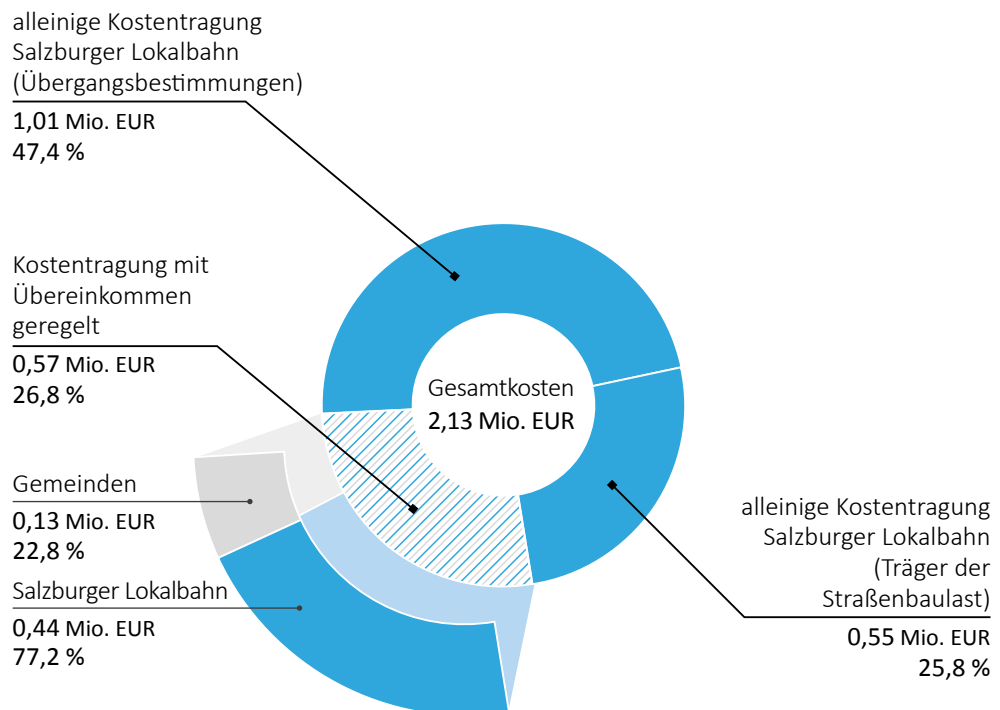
alleinige Kostentragung Salzburger Lokalbahn (Übergangsbestimmungen)
1,01 Mio. EUR
47,4 %

Kostentragung mit Übereinkommen geregelt
0,57 Mio. EUR
26,8 %

Gemeinden
0,13 Mio. EUR
22,8 %

Salzburger Lokalbahn
0,44 Mio. EUR
77,2 %

Gesamtkosten
2,13 Mio. EUR

alleinige Kostentragung Salzburger Lokalbahn (Träger der Straßenbaulast)
0,55 Mio. EUR
25,8 %